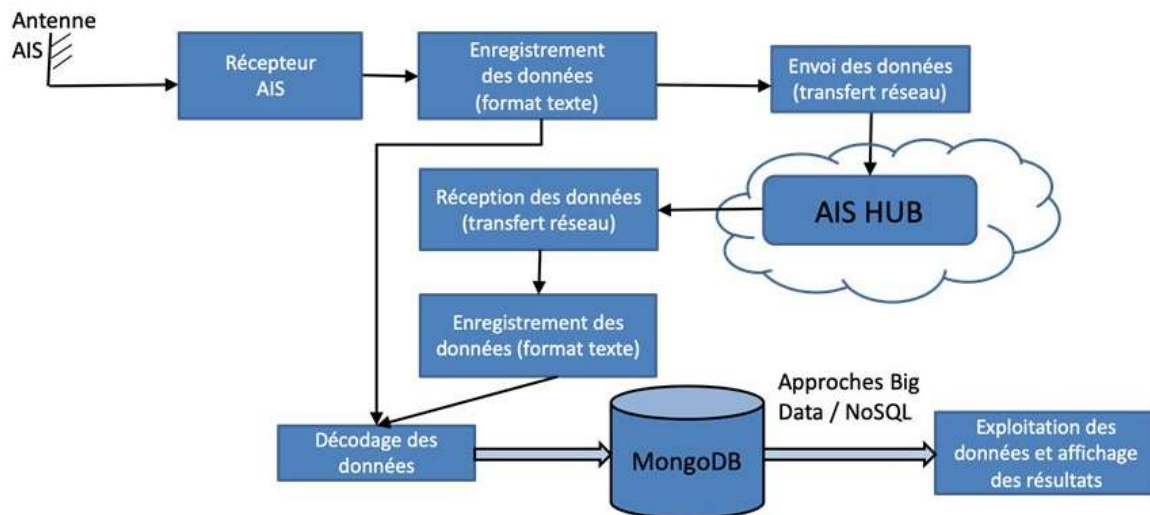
Antenne AIS

Récepteur AIS

Enregistrement des données (format texte)

Envoi des données (transfert réseau)

Réception des données (transfert réseau)

AIS HUB

Enregistrement des données (format texte)

Approches Big Data / NoSQL

Décodage des données

MongoDB

Exploitation des données et affichage des résultats